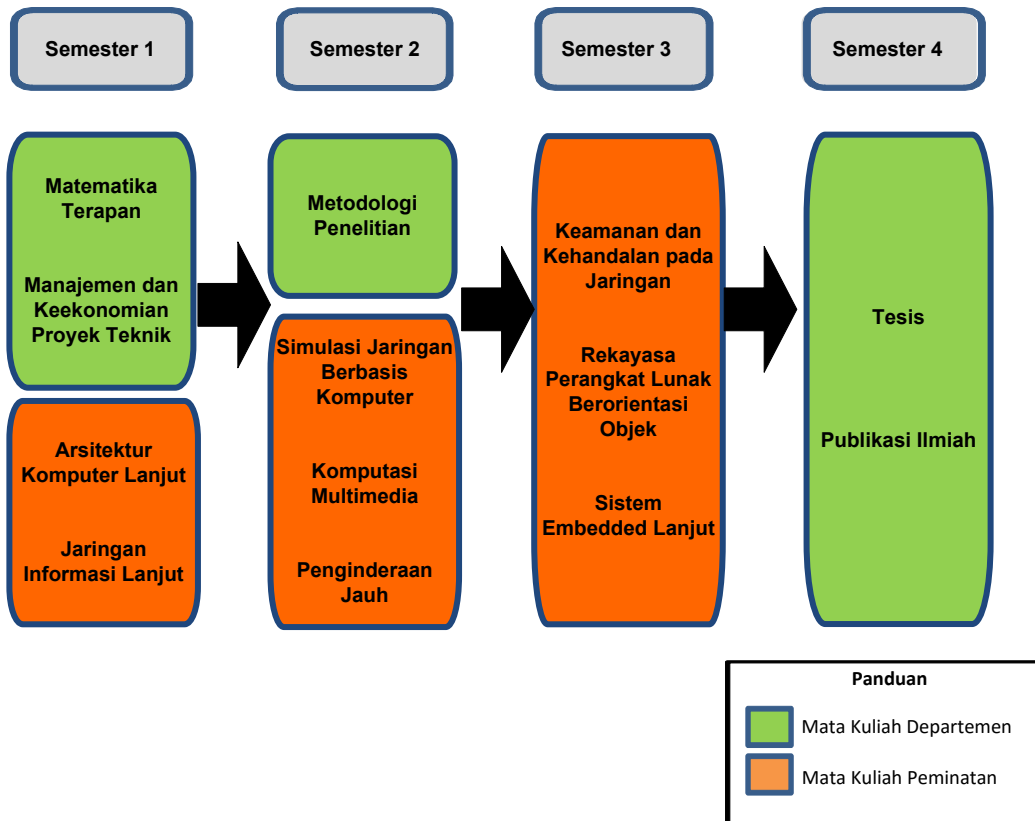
Semester 1

Semester 2

Semester 3

Semester 4

Matematika Terapan

Manajemen dan Keekonomian Proyek Teknik

Arsitektur Komputer Lanjut

Jaringan Informasi Lanjut

Metodologi Penelitian

Simulasi Jaringan Berbasis Komputer

Komputasi Multimedia

Penginderaan Jauh

Keamanan dan Kehandalan pada Jaringan

Rekayasa Perangkat Lunak Berorientasi Objek

Sistem Embedded Lanjut

Tesis

Publikasi Ilmiah

Panduan

Mata Kuliah Departemen

Mata Kuliah Peminatan